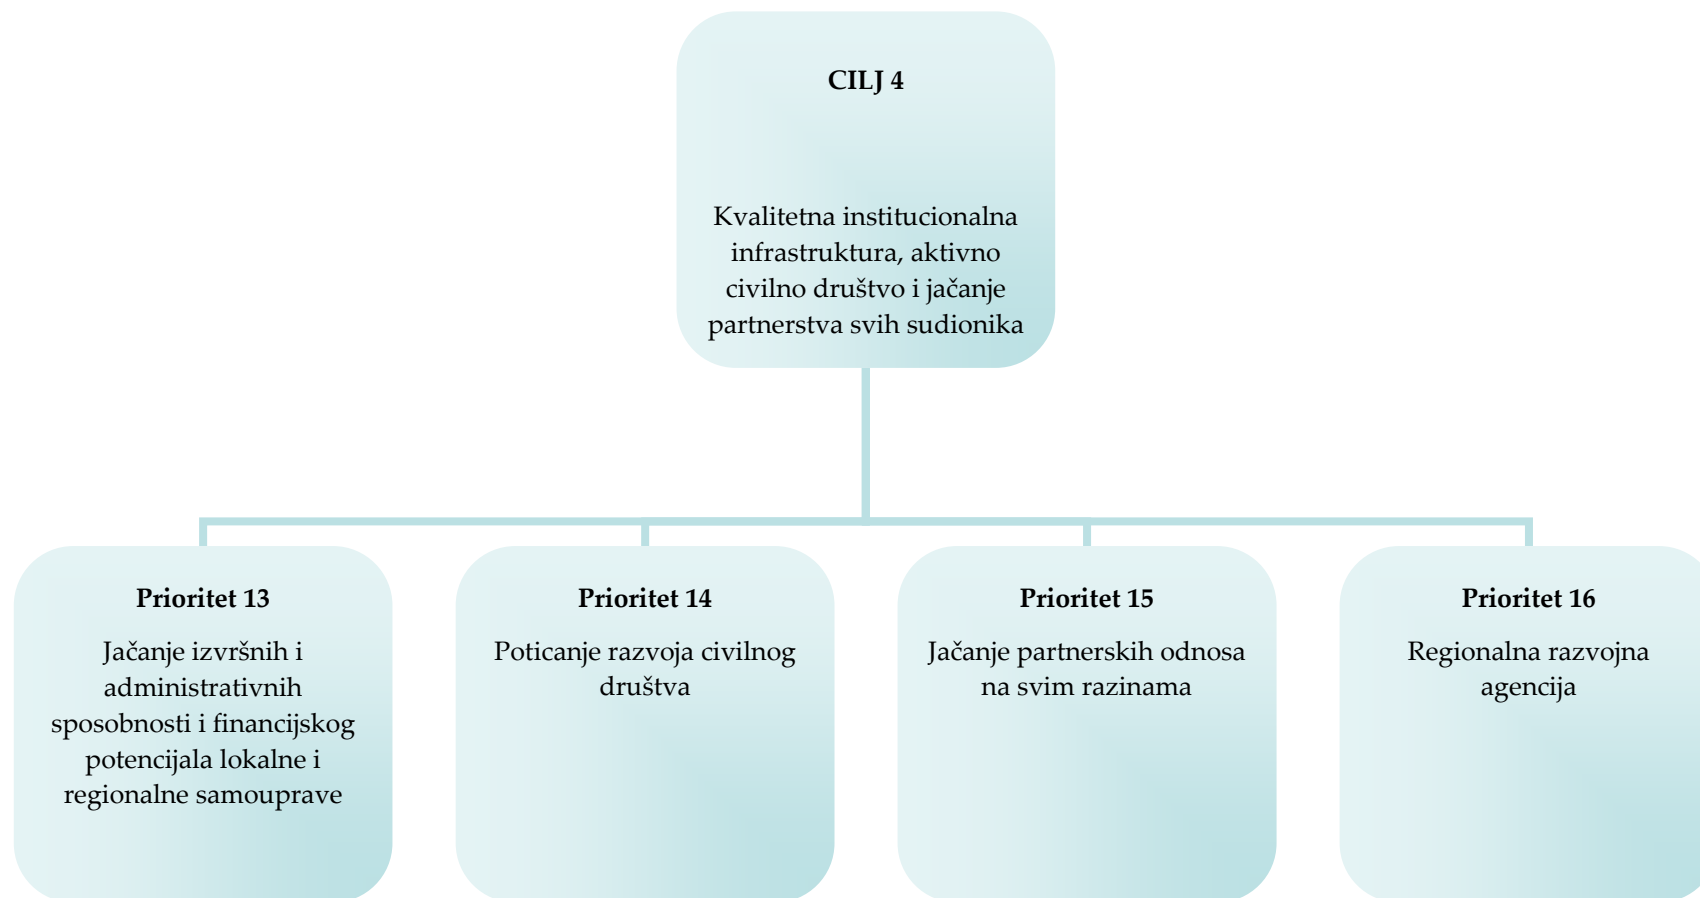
**CILJ 4**

Kvalitetna institucionalna infrastruktura, aktivno civilno društvo i jačanje partnerstva svih sudionika

**Prioritet 13**

Jačanje izvršnih i administrativnih sposobnosti i financijskog potencijala lokalne i regionalne samouprave

**Prioritet 14**

Poticanje razvoja civilnog društva

**Prioritet 15**

Jačanje partnerskih odnosa na svim razinama

**Prioritet 16**

Regionalna razvojna agencija